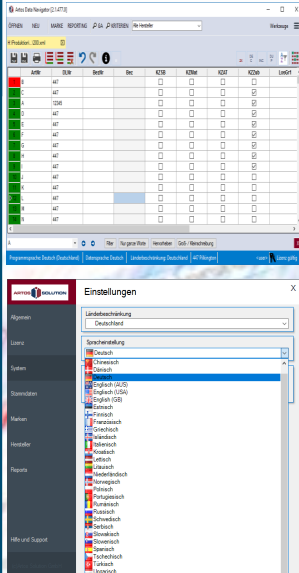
Artos Data Navigator [2.1.477.0]

ÖFFNEN NEU MARKE REPORTING SA KRITERIEN Alle Hersteller Werkzeuge

Produktart ...330.xml

| ArtNr | DLNr | BestNr | Bez | KZSB | KZMat | KZAT | KZDatum | LosGr1 |
|---|---|---|---|---|---|---|---|---|
| 1 | 447 | | | | | | | |
| 2 | 447 | | | | | | | |
| A | 12345 | | | | | | | |
| 3 | 447 | | | | | | | |
| 4 | 447 | | | | | | | |
| 5 | 447 | | | | | | | |
| 6 | 447 | | | | | | | |
| 7 | 447 | | | | | | | |
| 8 | 447 | | | | | | | |
| 9 | 447 | | | | | | | |
| 10 | 447 | | | | | | | |
| 11 | 447 | | | | | | | |
| 12 | 447 | | | | | | | |
| 13 | 447 | | | | | | | |
| 14 | 447 | | | | | | | |

Filter Nur ganze Worte Hervorheben Groß-/Kleinschreibung

Programmsprache Deutsch (Deutschland) Datensprache Deutsch Länderbeschränkung Deutschland 447 Pilkington <user> Lizenz gültig

ARTOS SOLUTION

Einstellungen

X

Allgemein
Lizenz
System
Stammdaten
Marken
Hersteller
Reports
Hilfe und Support

Länderbeschränkung
Deutschland

Spracheinstellung
Deutsch
Chinesisch
Dänisch
Deutsch
Englisch (AUS)
Englisch (USA)
Englisch (GB)
Estnisch
Finnisch
Französisch
Griechisch
Irländisch
Italienisch
Kroatisch
Lettisch
Litauisch
Niederländisch
Norwegisch
Polnisch
Portugiesisch
Rumänisch
Russisch
Schwedisch
Serbisch
Slowakisch
Slowenisch
Spanisch
Tschechisch
Türkisch
Ungarisch